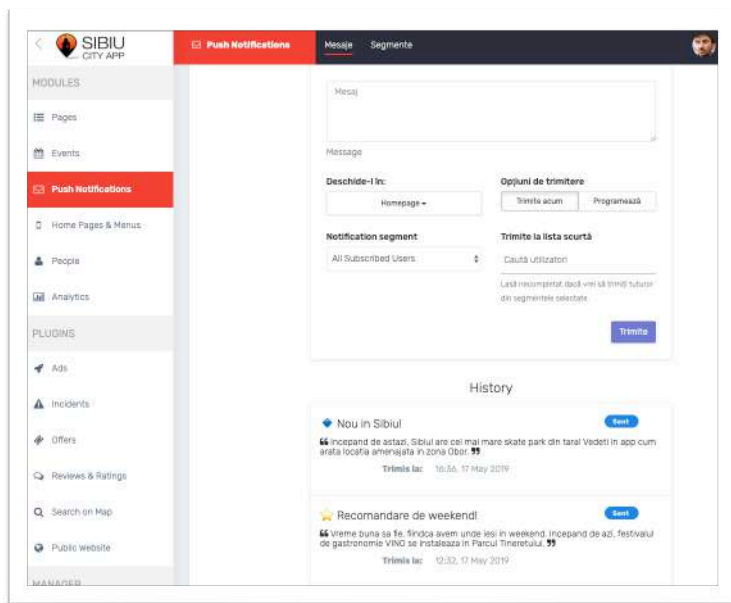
SIBIU CITY APP

Push Notifications

Mesaje Segmente

MODULES

Pages

Events

Push Notifications

Home Pages & Menus

People

Analytics

PLUGINS

Ads

Incidents

Offers

Reviews & Ratings

Search on Map

Public website

MANAGER

Mesaj

Message

Deschide-l în:

Homepage ▾

Opțiuni de trimitere

Trimite acum

Programează

Notification segment

All Subscribed Users

Trimite la lista scurtă

Caută utilizatori

Lasă necompletat dacă vrei să trimiți tuturor din segmentele selectate

Trimite

History

Nou in Sibiu!

Sent

❝ Incepand de astazi, Sibiul are cel mai mare skate park din tara! Vedeti in app cum arata locatia amenajata in zona Obor. ❞

Trimis la: 16:36, 17 May 2019

Recomandare de weekend!

Sent

❝ Vreme buna sa fie, fiindca avem unde iesi in weekend. Incepand de azi, festivalul de gastronomie VINO se instaleaza in Parcul Tineretului. ❞

Trimis la: 12:32, 17 May 2019